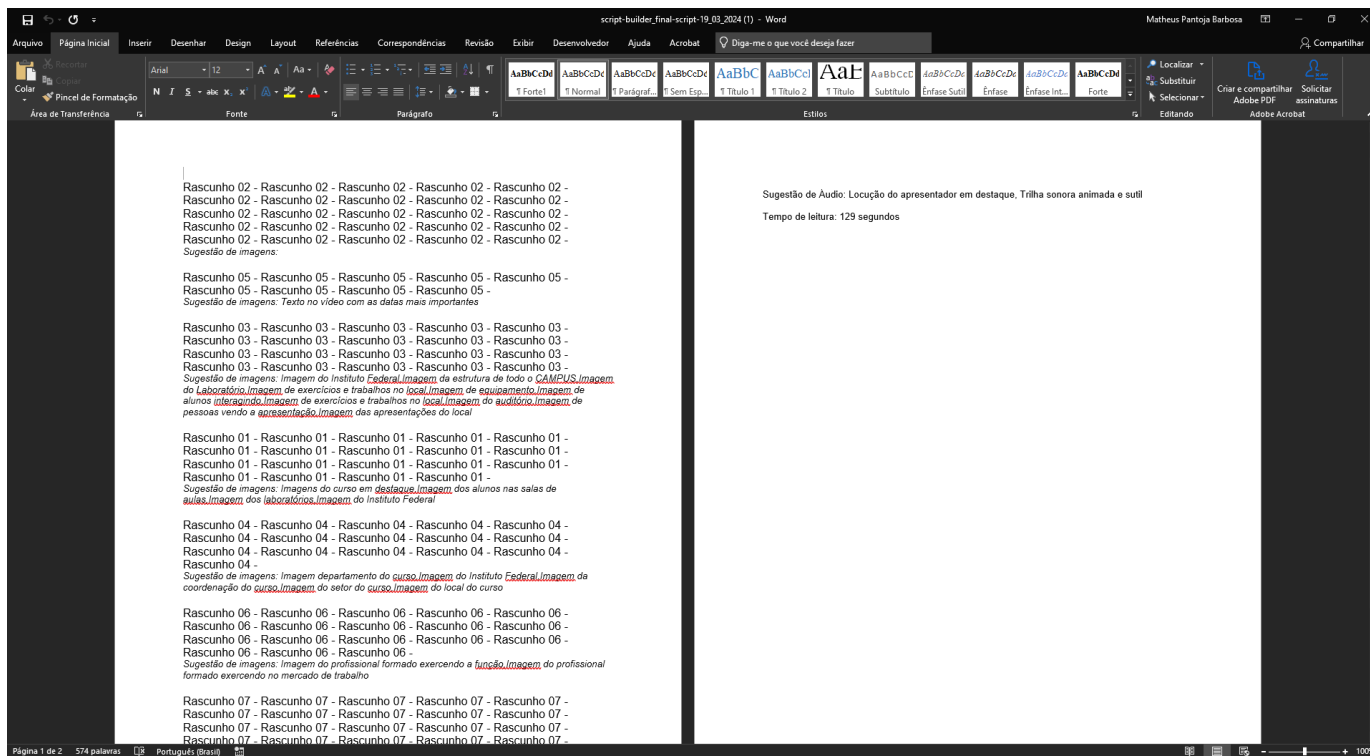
script-builder_final-script-19_03_2024 (1) - Word

Matheus Pantoja Barbosa

Arquivo Página Inicial Inserir Desenhar Design Layout Referências Correspondências Revisão Exibir Desenvolvedor Ajuda Acrobat Diga-me o que você deseja fazer Compartilhar

Colar Recortar Copiar Pincel de Formatação Área de Transferência

Arial 12 Fonte

Parágrafo

AaBbCcDd ¶ Forte1 AaBbCcDc ¶ Normal AaBbCcDc ¶ Parágraf... AaBbCcDc ¶ Sem Esp... AaBbC ¶ Título 1 AaBbCcI ¶ Título 2 AaE ¶ Título AaBbCcD Subtítulo AaBbCcDc Ênfase Sutil AaBbCcDc Ênfase AaBbCcDc Ênfase Int... AaBbCcDd Forte

Estilos

Localizar Substituir Selecionar Editando

Criar e compartilhar Adobe PDF Solicitar assinaturas Adobe Acrobat

Rascunho 02 - Rascunho 02 - Rascunho 02 - Rascunho 02 - Rascunho 02 - Rascunho 02 - Rascunho 02 - Rascunho 02 - Rascunho 02 - Rascunho 02 - Rascunho 02 - Rascunho 02 - Rascunho 02 - Rascunho 02 - Rascunho 02 - Rascunho 02 - Rascunho 02 - Rascunho 02 - Rascunho 02 - Rascunho 02 - Rascunho 02 - Rascunho 02 - Rascunho 02 - Rascunho 02 - Rascunho 02 -
Sugestão de imagens:

Rascunho 05 - Rascunho 05 - Rascunho 05 - Rascunho 05 - Rascunho 05 - Rascunho 05 - Rascunho 05 - Rascunho 05 - Rascunho 05 -
Sugestão de imagens: Texto no vídeo com as datas mais importantes

Rascunho 03 - Rascunho 03 - Rascunho 03 - Rascunho 03 - Rascunho 03 - Rascunho 03 - Rascunho 03 - Rascunho 03 - Rascunho 03 - Rascunho 03 - Rascunho 03 - Rascunho 03 - Rascunho 03 - Rascunho 03 - Rascunho 03 - Rascunho 03 - Rascunho 03 - Rascunho 03 - Rascunho 03 - Rascunho 03 -
Sugestão de imagens: Imagem do Instituto Federal.Imagem da estrutura de todo o CAMPUS.Imagem do Laboratório.Imagem de exercícios e trabalhos no local.Imagem de equipamento.Imagem de alunos interagindo.Imagem de exercícios e trabalhos no local.Imagem do auditório.Imagem de pessoas vendo a apresentação.Imagem das apresentações do local

Rascunho 01 - Rascunho 01 - Rascunho 01 - Rascunho 01 - Rascunho 01 - Rascunho 01 - Rascunho 01 - Rascunho 01 - Rascunho 01 - Rascunho 01 - Rascunho 01 - Rascunho 01 - Rascunho 01 - Rascunho 01 - Rascunho 01 - Rascunho 01 - Rascunho 01 - Rascunho 01 - Rascunho 01 -
Sugestão de imagens: Imagens do curso em destaque.Imagem dos alunos nas salas de aulas.Imagem dos laboratórios.Imagem do Instituto Federal

Rascunho 04 - Rascunho 04 - Rascunho 04 - Rascunho 04 - Rascunho 04 - Rascunho 04 - Rascunho 04 - Rascunho 04 - Rascunho 04 - Rascunho 04 - Rascunho 04 - Rascunho 04 - Rascunho 04 - Rascunho 04 - Rascunho 04 - Rascunho 04 -
Sugestão de imagens: Imagem departamento do curso.Imagem do Instituto Federal.Imagem da coordenação do curso.Imagem do setor do curso.Imagem do local do curso

Rascunho 06 - Rascunho 06 - Rascunho 06 - Rascunho 06 - Rascunho 06 - Rascunho 06 - Rascunho 06 - Rascunho 06 - Rascunho 06 - Rascunho 06 - Rascunho 06 - Rascunho 06 - Rascunho 06 - Rascunho 06 - Rascunho 06 - Rascunho 06 -
Sugestão de imagens: Imagem do profissional formado exercendo a função.Imagem do profissional formado exercendo no mercado de trabalho

Rascunho 07 - Rascunho 07 - Rascunho 07 - Rascunho 07 - Rascunho 07 - Rascunho 07 - Rascunho 07 - Rascunho 07 - Rascunho 07 - Rascunho 07 - Rascunho 07 - Rascunho 07 - Rascunho 07 - Rascunho 07 - Rascunho 07 - Rascunho 07 - Rascunho 07 - Rascunho 07 - Rascunho 07 - Rascunho 07 -

Sugestão de Áudio: Locução do apresentador em destaque, Trilha sonora animada e sutil

Tempo de leitura: 129 segundos

Página 1 de 2 574 palavras Português (Brasil) 100